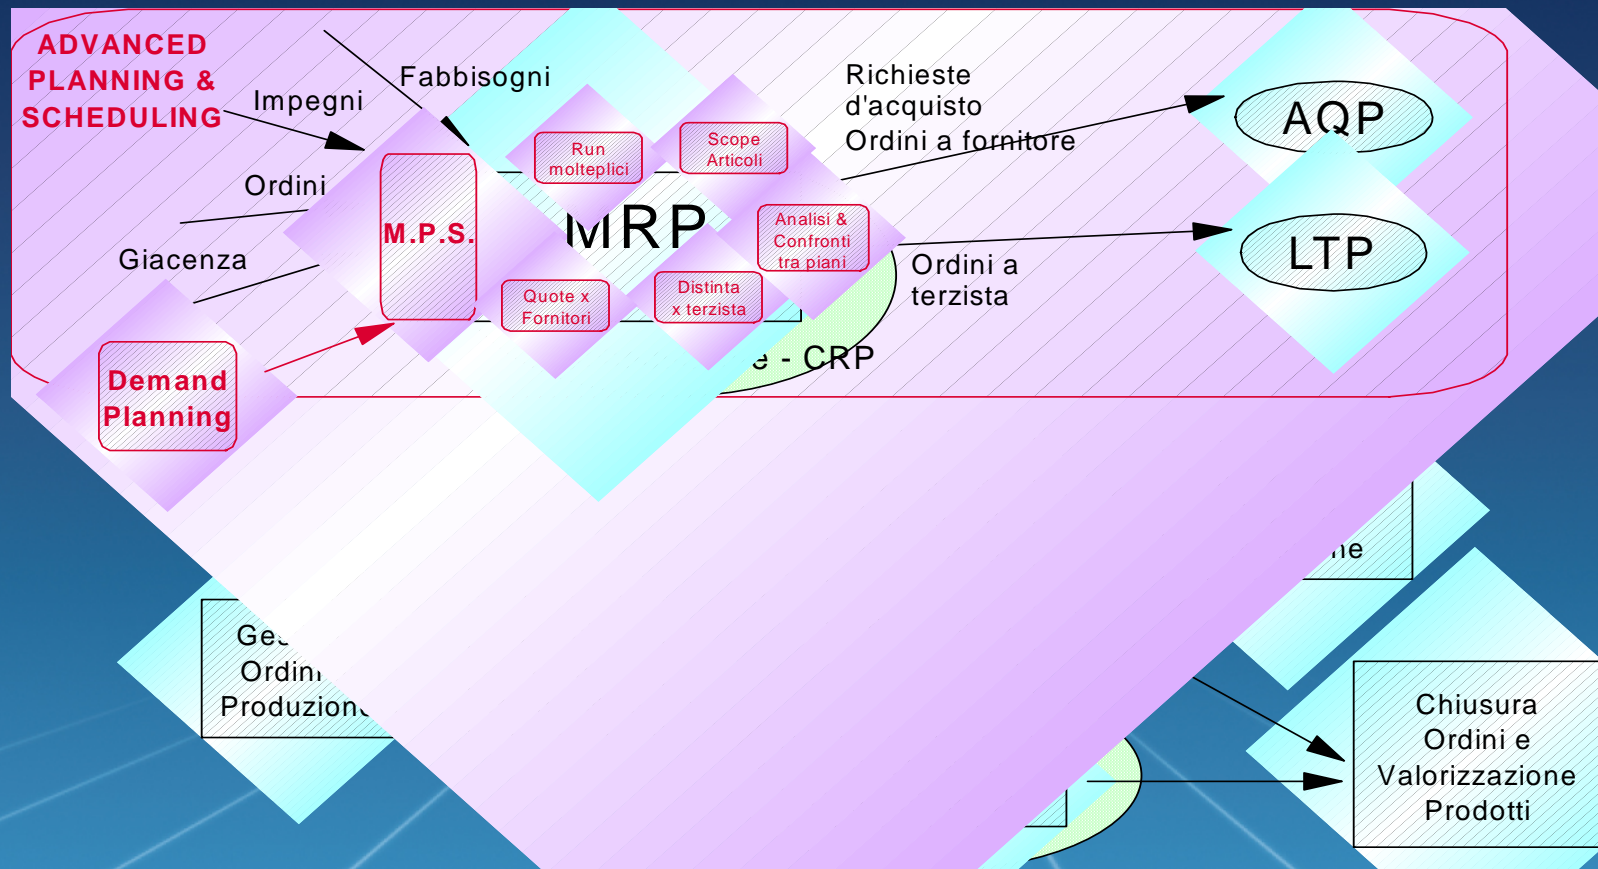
ADVANCED PLANNING & SCHEDULING

Impegni

Fabbisogni

Richieste d'acquisto

Ordini a fornitore

AQP

Ordini

Giacenza

M.P.S.

Run molteplici

Scope Articoli

MRP

Analisi & Confronti tra piani

LTP

Ordini a terzista

Quote x Fornitori

Distinta x terzista

e - CRP

Demand Planning

ne

Ge Ordin Produzion

Chiusura Ordini e Valorizzazione Prodotti